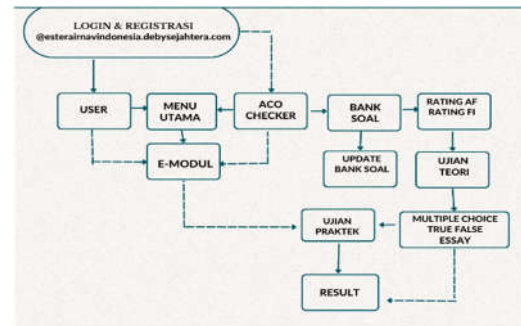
LOGIN & REGISTRASI
@esterairnavindonesia.debysejahtera.com

USER

MENU UTAMA

ACO CHECKER

BANK SOAL

RATING AF
RATING FI

E-MODUL

UPDATE BANK SOAL

UJIAN TEORI

UJIAN PRAKTEK

MULTIPLE CHOICE
TRUE FALSE
ESSAY

RESULT